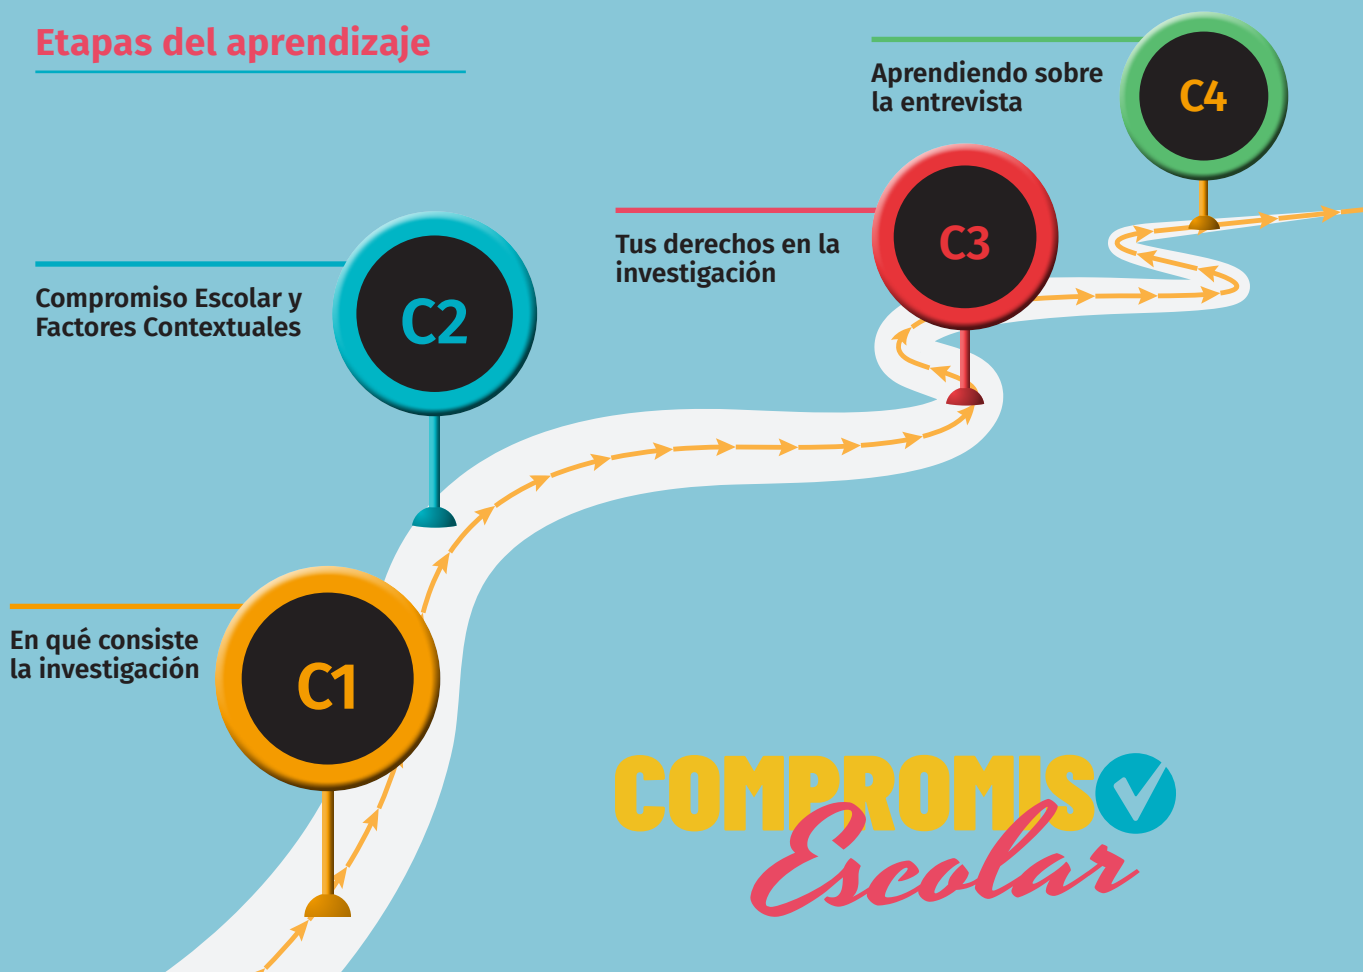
Etapas del aprendizaje

Aprendiendo sobre la entrevista

C4

Tus derechos en la investigación

C3

Compromiso Escolar y Factores Contextuales

C2

En qué consiste la investigación

C1

COMPROMISO
Escolar